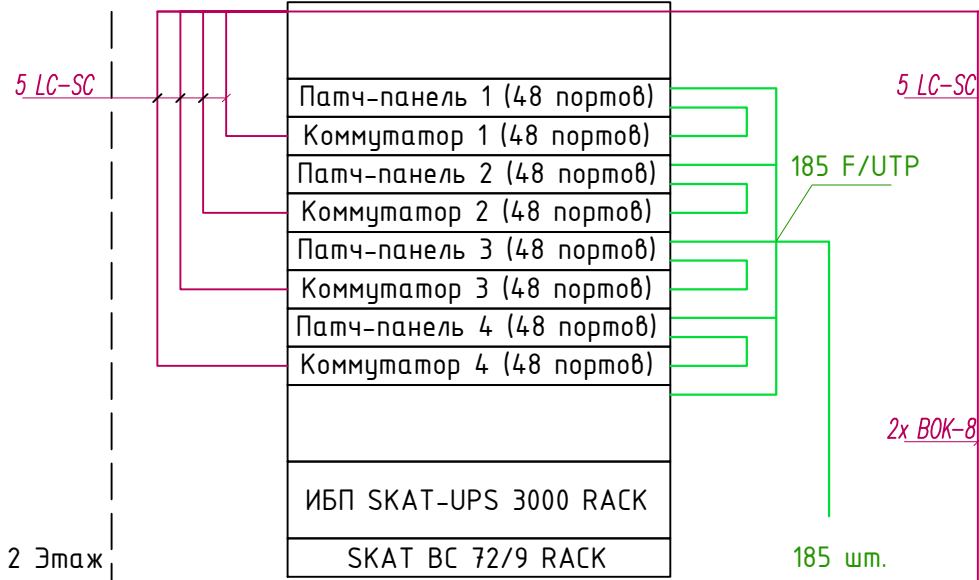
5 LC-SC

Патч-панель 1 (48 портов)
Коммутатор 1 (48 портов)
Патч-панель 2 (48 портов)
Коммутатор 2 (48 портов)
Патч-панель 3 (48 портов)
Коммутатор 3 (48 портов)
Патч-панель 4 (48 портов)
Коммутатор 4 (48 портов)

ИБП SKAT-UPS 3000 RACK
SKAT BC 72/9 RACK

5 LC-SC
185 F/UTP
2x ВОК-8
185 шт.
2 Этаж